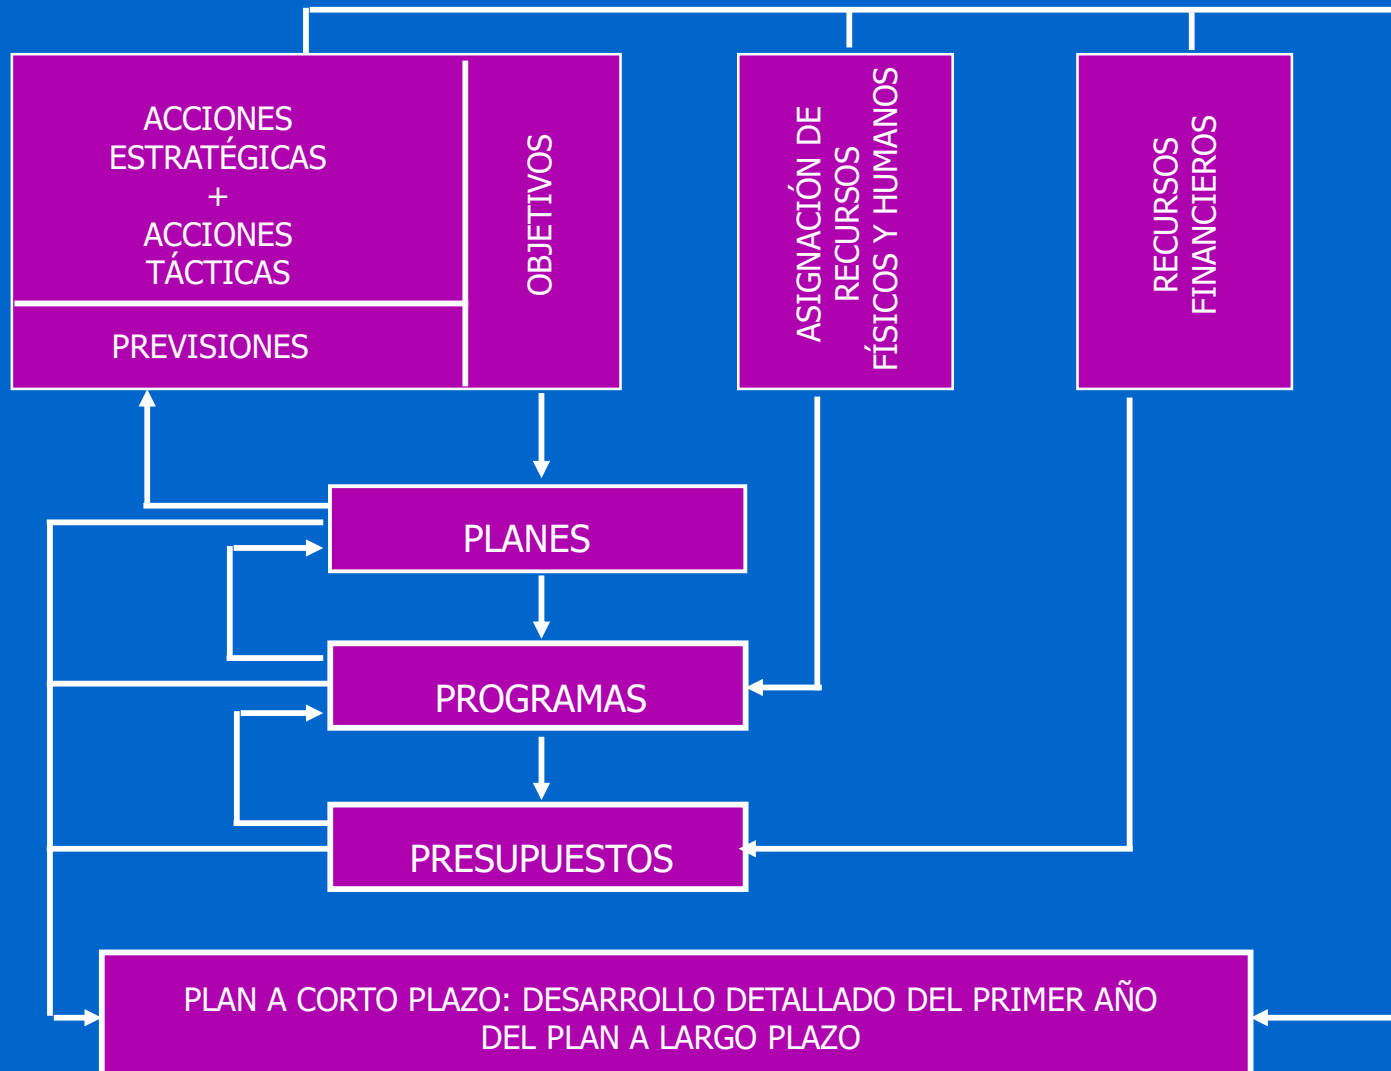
ACCIONES ESTRATÉGICAS + ACCIONES TÁCTICAS

PREVISIONES

OBJETIVOS

ASIGNACIÓN DE RECURSOS FÍSICOS Y HUMANOS

RECURSOS FINANCIEROS

PLANES

PROGRAMAS

PRESUPUESTOS

PLAN A CORTO PLAZO: DESARROLLO DETALLADO DEL PRIMER AÑO DEL PLAN A LARGO PLAZO